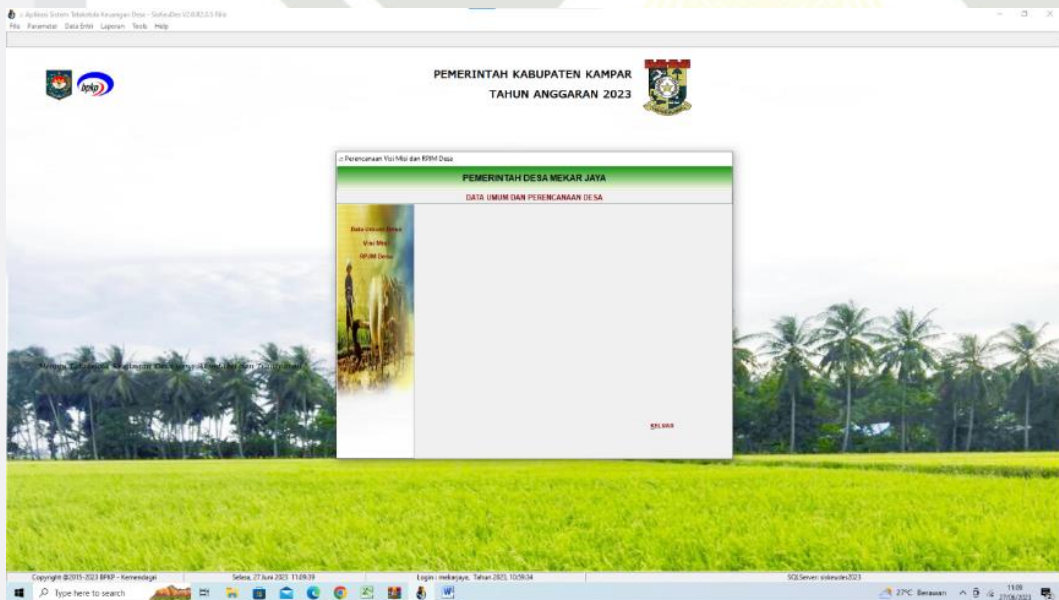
:: Aplikasi Sistem Tatakelola Keuangan Desa - SisKeuDes V2.0.R2.5.5 Rilis
File Parameter Data Entri Laporan Tools Help

bpkp

PEMERINTAH KABUPATEN KAMPAR
TAHUN ANGGARAN 2023

:: Perencanaan Visi Misi dan RPJM Desa

PEMERINTAH DESA MEKAR JAYA

DATA UMUM DAN PERENCANAAN DESA

Data Umum Desa
Visi Misi
RPJM Desa

KELUAR

Menuju Tata Kelola Keuangan Desa yang Akuntabel dan Transparan

Copyright ©2015-2023 BPKP - Kemendagri
Selasa, 27 Juni 2023 11:09:39
Login : mekarjaya, Tahun 2023, 10:59:34
SQLServer: siskeudes2023

Type here to search

27°C Berawan
11:09
27/06/2023